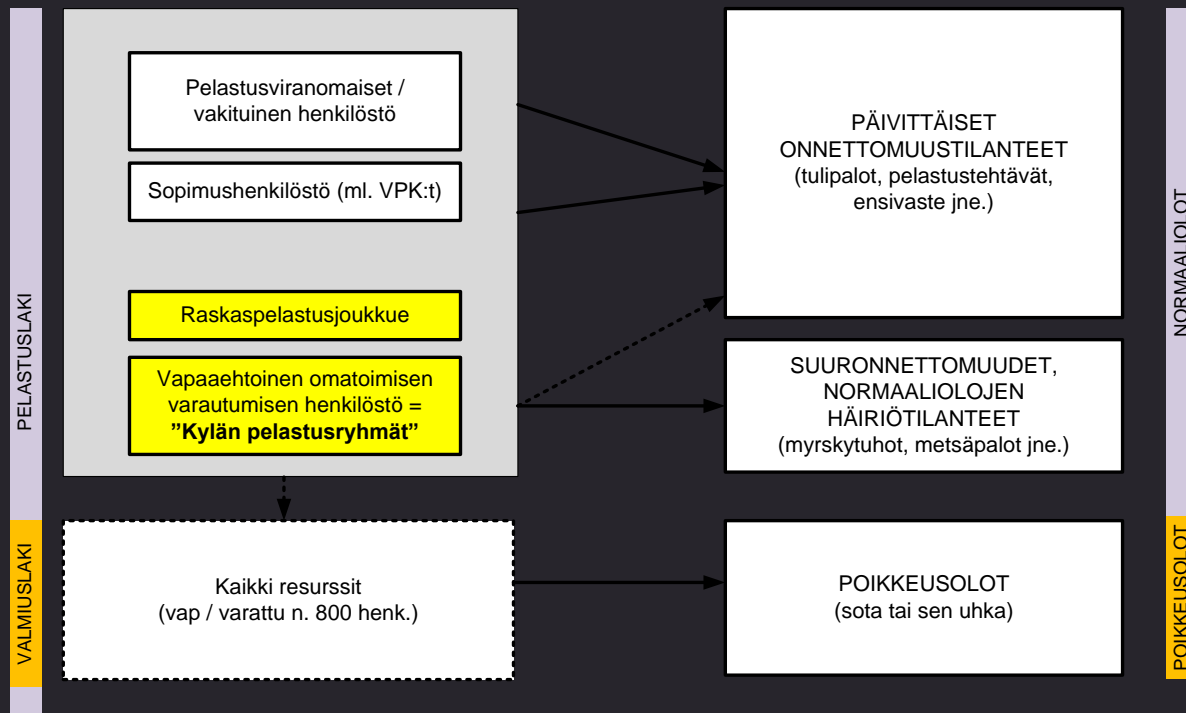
PELASTUSLAKI

Pelastusviranomaiset / vakituinen henkilöstö

Sopimushenkilöstö (ml. VPK:t)

Raskaspelastusjoukkue

Vapaaehtoinen omatoimisen varautumisen henkilöstö = **”Kylän pelastusryhmät”**

VALMIUSLAKI

Kaikki resurssit (vap / varattu n. 800 henk.)

PÄIVITTÄISET ONNETTOMUUSTILANTEET (tulipalot, pelastustehtävät, ensivaste jne.)

SUURONNETTOMUUDET, NORMAALIOLOJEN HÄIRIÖTILANTEET (myrskytuhot, metsäpalot jne.)

POIKKEUSOLOT (sota tai sen uhka)

NORMAALIOLOT

POIKKEUSOLOT